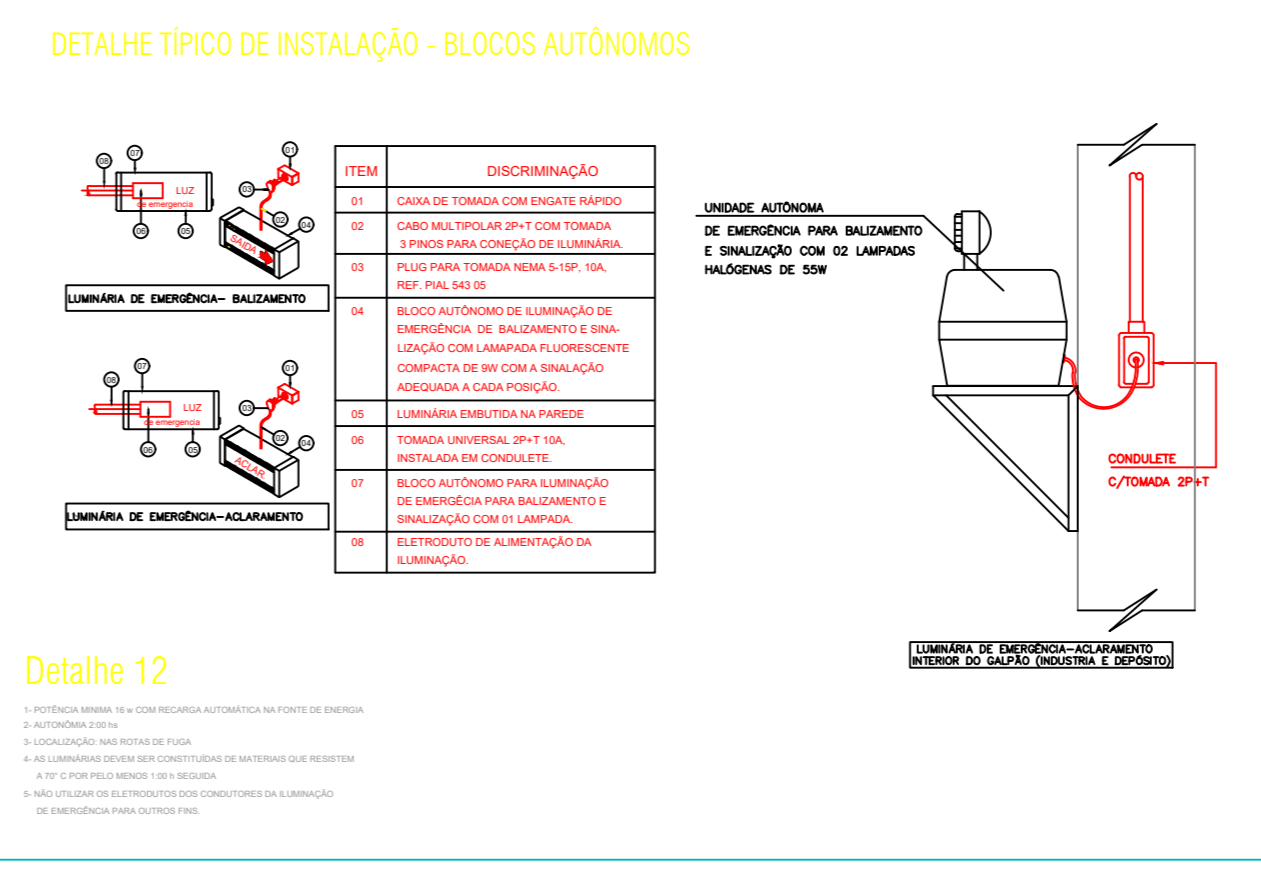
DETALHE TÍPICO DE INSTALAÇÃO - BLOCOS AUTÔNOMOS

08 07 LUZ de emergencia 06 05 01 03 02 04 SAÍDA

LUMINÁRIA DE EMERGÊNCIA– BALIZAMENTO

08 07 LUZ de emergencia 06 05 01 03 02 04 ACLAR

LUMINÁRIA DE EMERGÊNCIA–ACLARAMENTO

| ITEM | DISCRIMINAÇÃO |
|---|---|
| 01 | CAIXA DE TOMADA COM ENGATE RÁPIDO |
| 02 | CABO MULTIPOLAR 2P+T COM TOMADA 3 PINOS PARA CONEÇÃO DE ILUMINÁRIA. |
| 03 | PLUG PARA TOMADA NEMA 5-15P, 10A, REF. PIAL 543 05 |
| 04 | BLOCO AUTÔNOMO DE ILUMINAÇÃO DE EMERGÊNCIA DE BALIZAMENTO E SINALIZAÇÃO COM LAMAPADA FLUORESCENTE COMPACTA DE 9W COM A SINALAÇÃO ADEQUADA A CADA POSIÇÃO. |
| 05 | LUMINÁRIA EMBUTIDA NA PAREDE |
| 06 | TOMADA UNIVERSAL 2P+T 10A, INSTALADA EM CONDULETE. |
| 07 | BLOCO AUTÔNOMO PARA ILUMINAÇÃO DE EMERGÉGIA PARA BALIZAMENTO E SINALIZAÇÃO COM 01 LAMPADA. |
| 08 | ELETRODUTO DE ALIMENTAÇÃO DA ILUMINAÇÃO. |

UNIDADE AUTÔNOMA DE EMERGÊNCIA PARA BALIZAMENTO E SINALIZAÇÃO COM 02 LAMPADAS HALÓGENAS DE 55W

CONDULETE C/TOMADA 2P+T

LUMINÁRIA DE EMERGÊNCIA–ACLARAMENTO INTERIOR DO GALPÃO (INDUSTRIA E DEPÓSITO)

Detalhe 12

1- POTÊNCIA MINIMA 16 w COM RECARGA AUTOMÁTICA NA FONTE DE ENERGIA
2- AUTONÔMIA 2:00 hs
3- LOCALIZAÇÃO: NAS ROTAS DE FUGA
4- AS LUMINÁRIAS DEVEM SER CONSTITUÍDAS DE MATERIAIS QUE RESISTEM A 70° C POR PELO MENOS 1:00 h SEGUIDA
5- NÃO UTILIZAR OS ELETRODUTOS DOS CONDUTORES DA ILUMINAÇÃO DE EMERGÊNCIA PARA OUTROS FINS.